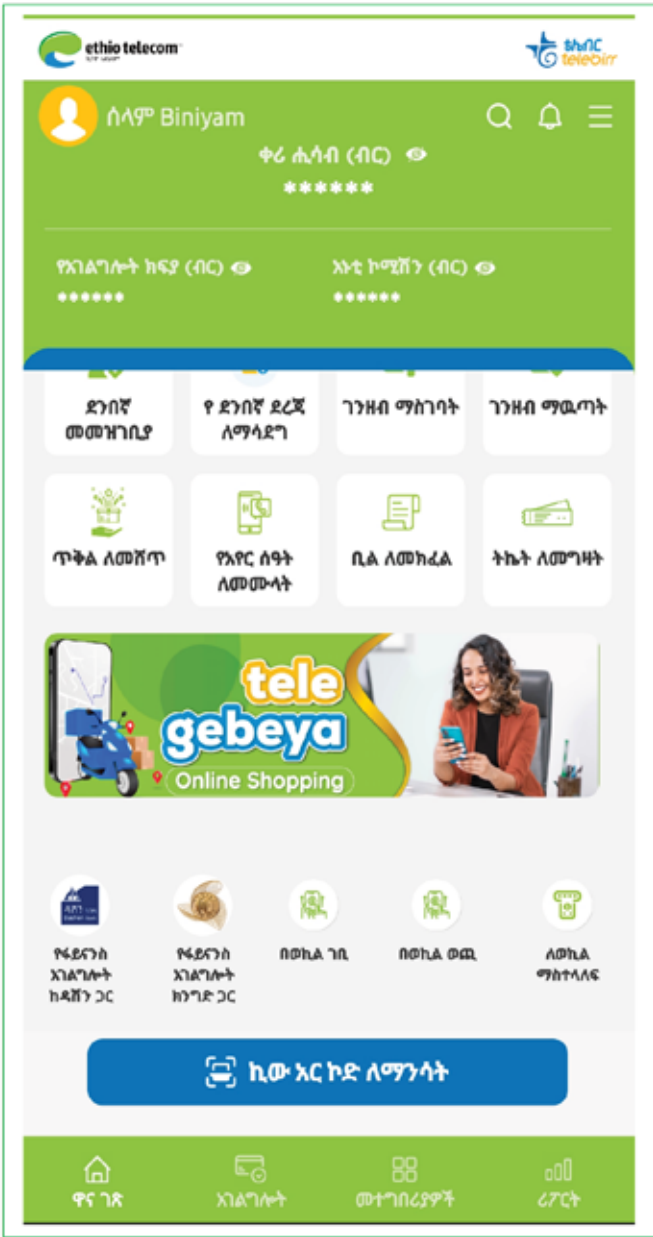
ethio telecom

ቴሌብር telebirr

ሰላም Biniyam

ቀሪ ሒሳብ (ብር)
******

የአገልግሎት ክፍያ (ብር)
******

እኔቲ ኮሚሽን (ብር)
******

ደንበኛ መመዝገቢያ

የ ደንበኛ ደረጃ ለማሳደግ

ገንዘብ ማስገባት

ገንዘብ ማዉጣት

ጥቅል ለመሸጥ

የአየር ሰዓት ለመሙላት

ቢል ለመክፈል

ትኬት ለመግዛት

tele gebeya
Online Shopping

የፋይናንስ አገልግሎት ከዳሸን ጋር

የፋይናንስ አገልግሎት ከንግድ ጋር

በወኪል ገቢ

በወኪል ወጪ

ለወኪል ማስተላለፍ

ኪው አር ኮድ ለማንሳት

ዋና ገጽ

አገልግሎት

መተግበሪያዎች

ሪፖርት